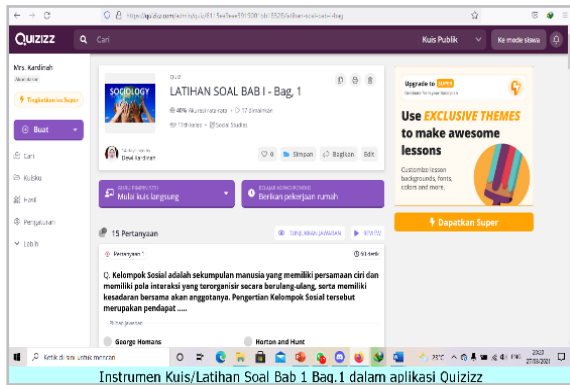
QUIZIZZ Cari Kuis Publik Ke mode siswa

Mrs. Kardinah
Tingkatkan ke Super
Buat
Cari
Koleksi
Profil
Pengaturan
Lebih

KUIS
LATIHAN SOAL BAB I - Bag. 1
SOCIOLOGY
Dewi Kardinah
Simpan Bagikan Edit

Mulai kuis langsung
Berikan pekerjaan rumah

15 Pertanyaan
TAMPILKAN JAWABAN

Pertanyaan 1
Q. Kelompok Sosial adalah sekumpulan manusia yang memiliki persamaan ciri dan memiliki pola interaksi yang terorganisir secara berulang-ulang, serta memiliki kesadaran bersama akan anggotanya. Pengertian Kelompok Sosial tersebut merupakan pendapat ......

George Homans
Horton and Hunt

Upgrade to SUPER
Use EXCLUSIVE THEMES to make awesome lessons
Customize lesson backgrounds, fonts, colors and more.
Dapatkan Super

Ketik di sini untuk mencari

Instrumen Kuis/Latihan Soal Bab 1 Bag.1 dalam aplikasi Quizizz